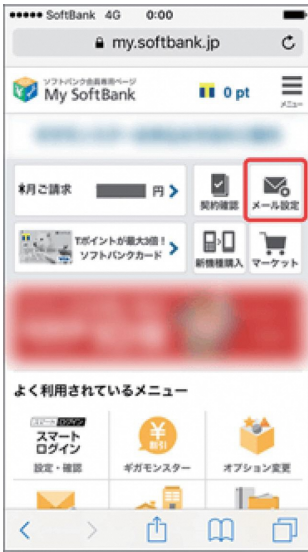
●●●●● SoftBank 4G 0:00

my.softbank.jp

ソフトバンク会員専用ページ
My SoftBank

0 pt

メニュー

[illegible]

月ご請求 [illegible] 円

契約確認

メール設定

Tポイントが最大3倍！
ソフトバンクカード

新機種購入

マーケット

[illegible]

よく利用されているメニュー

スリープ ログイン
スマート
ログイン
設定・確認

割引

ギガモンスター

オプション変更